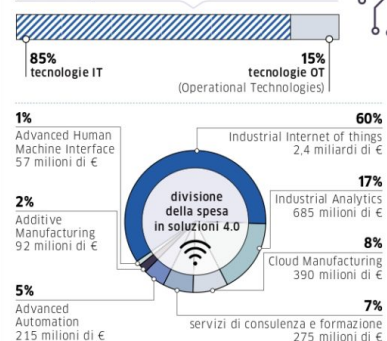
85%
tecnologie IT

15%
tecnologie OT
(Operational Technologies)

1%
Advanced Human Machine Interface
57 milioni di €

2%
Additive Manufacturing
92 milioni di €

5%
Advanced Automation
215 milioni di €

divisione della spesa in soluzioni 4.0

60%
Industrial Internet of things
2,4 miliardi di €

17%
Industrial Analytics
685 milioni di €

8%
Cloud Manufacturing
390 milioni di €

7%
servizi di consulenza e formazione
275 milioni di €